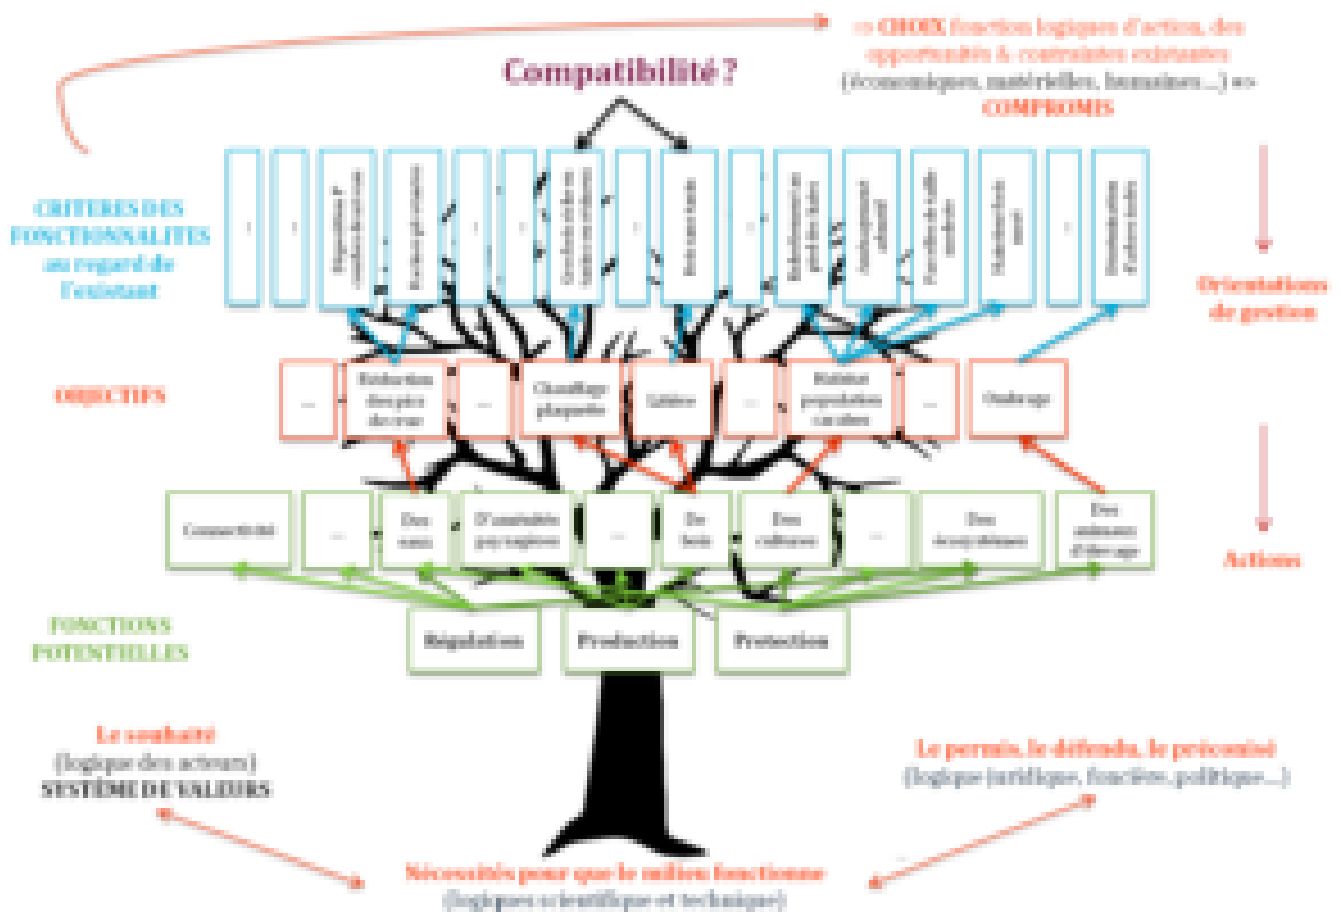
=> CHOIX fonction logiques d'action, des opportunités & contraintes existantes (économiques, matérielles, humaines...) => COMPROMIS

Compatibilité ?

CRITERES DES FONCTIONNALITES au regard de l'existant

...

...

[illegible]

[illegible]

...

...

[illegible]

...

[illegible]

...

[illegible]

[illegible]

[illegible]

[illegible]

...

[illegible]

Orientations de gestion

OBJECTIFS

...

Réduction des pics de crue

...

Chauffage plaquette

Litière

...

Maintien population locales

...

Ombrage

Actions

Connectivité

...

Des eaux

D'améniteés paysagères

...

Du bois

Des cultures

...

Des écosystèmes

Des animaux d'élevage

FONCTIONS POTENTIELLES

Régulation

Production

Protection

Le souhaité (logique des acteurs) SYSTÈME DE VALEURS

Le permis, le défendu, le préconisé (logique juridique, foncière, politique...)

Nécessités pour que le milieu fonctionne (logiques scientifique et technique)